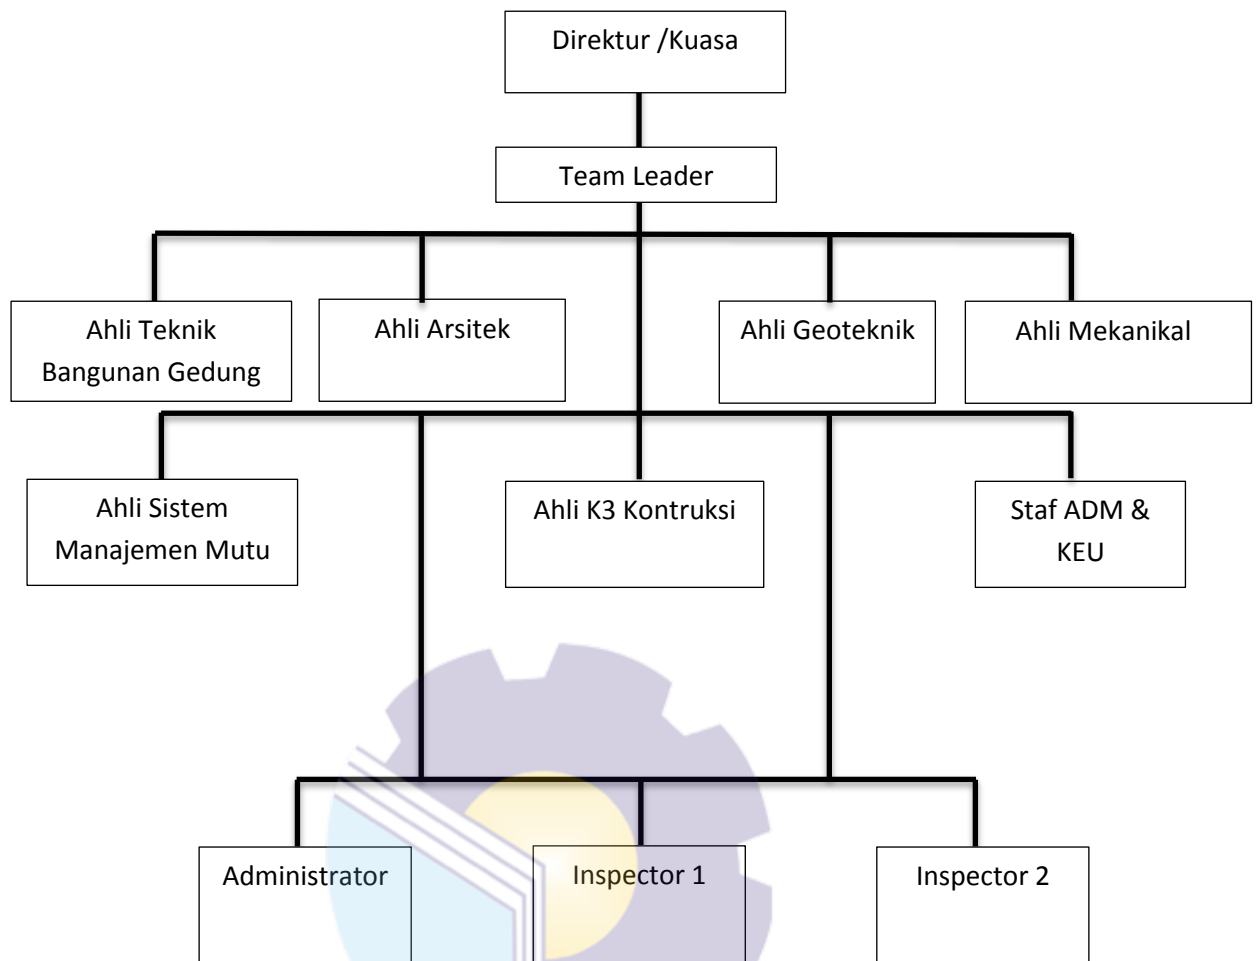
Direktur /Kuasa

Team Leader

Ahli Teknik Bangunan Gedung

Ahli Arsitek

Ahli Geoteknik

Ahli Mekanikal

Ahli Sistem Manajemen Mutu

Ahli K3 Kontruksi

Staf ADM & KEU

Administrator

Inspector 1

Inspector 2